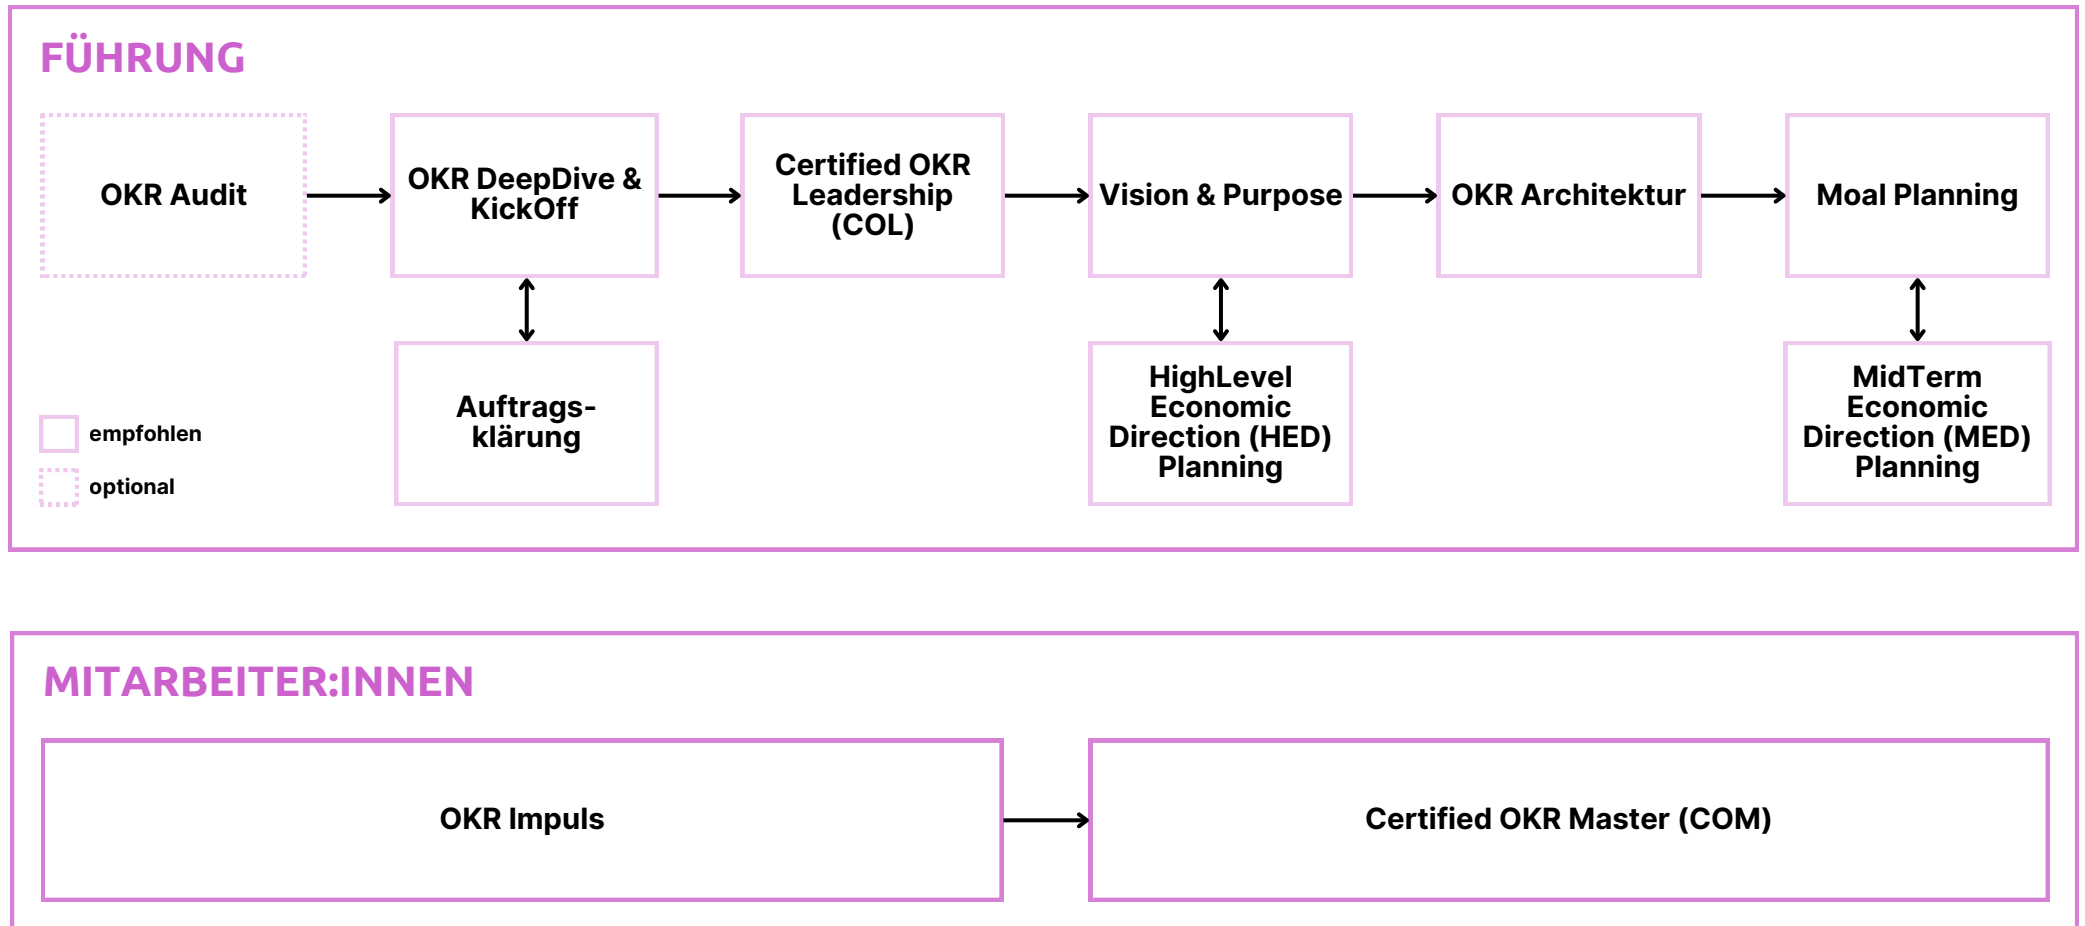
FÜHRUNG

OKR Audit

OKR DeepDive & KickOff

Certified OKR Leadership (COL)

Vision & Purpose

OKR Architektur

Moal Planning

Auftragsklärung

HighLevel Economic Direction (HED) Planning

MidTerm Economic Direction (MED) Planning

empfohlen

optional

MITARBEITER:INNEN

OKR Impuls

Certified OKR Master (COM)